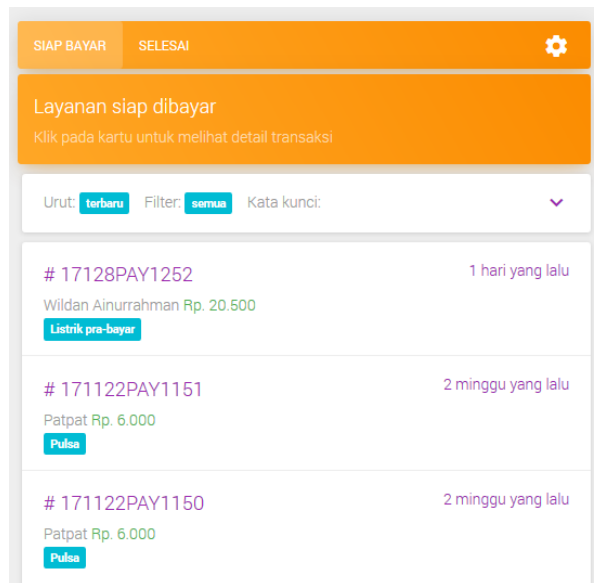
SIAP BAYAR SELESAI

Layanan siap dibayar

Klik pada kartu untuk melihat detail transaksi

Urut: terbaru Filter: semua Kata kunci:

# 17128PAY1252
1 hari yang lalu
Wildan Ainurrahman Rp. 20.500
Listrik pra-bayar

# 171122PAY1151
2 minggu yang lalu
Patpat Rp. 6.000
Pulsa

# 171122PAY1150
2 minggu yang lalu
Patpat Rp. 6.000
Pulsa